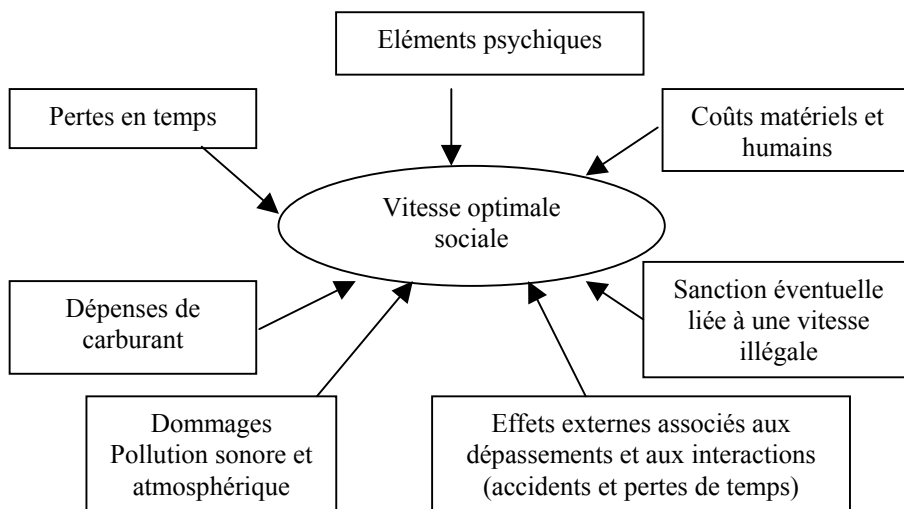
Eléments psychiques

Pertes en temps

Coûts matériels et humains

Vitesse optimale sociale

Dépenses de carburant

Sanction éventuelle liée à une vitesse illégale

Dommages Pollution sonore et atmosphérique

Effets externes associés aux dépassements et aux interactions (accidents et pertes de temps)